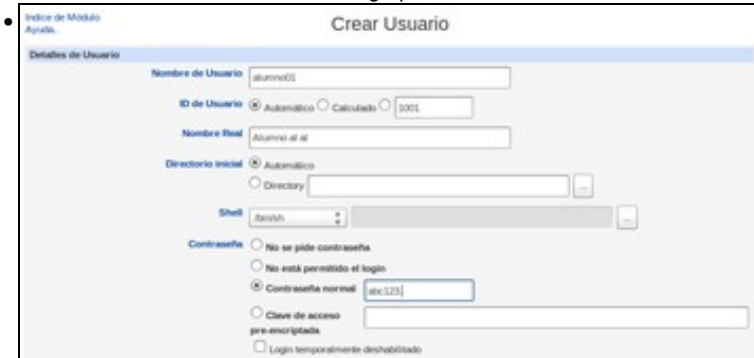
Indice de Módulo
Ayuda..

Crear Usuario

Detalles de Usuario

Nombre de Usuario alumno01

ID de Usuario Automático Calculado 1001

Nombre Real Alumno al al

Directorio inicial Automático
Directory ...

Shell /bin/sh ...

Contraseña No se pide contraseña
No está permitido el login
Contraseña normal abc123
Clave de acceso pre-encriptada
Login temporalmente deshabilitado